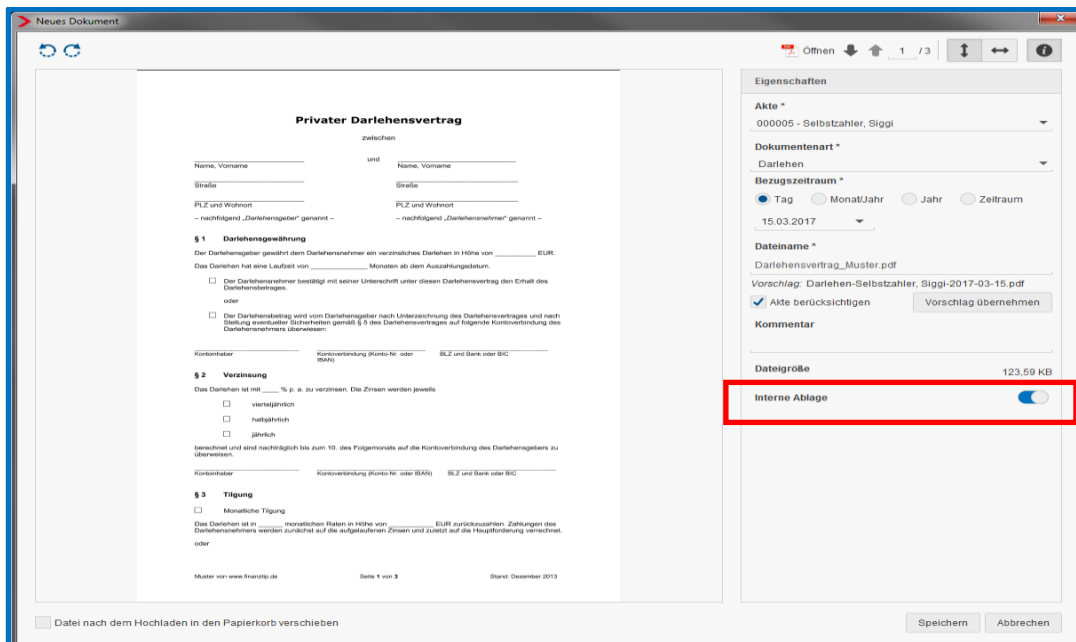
Neues Dokument

Öffnen 1 /3

Privater Darlehensvertrag

zwischen

und

Name, Vorname

Name, Vorname

Straße

Straße

PLZ und Wohnort

PLZ und Wohnort

– nachfolgend „Darlehensgeber“ genannt –

– nachfolgend „Darlehensnehmer“ genannt –

§ 1 Darlehensgewährung

Der Darlehensgeber gewährt dem Darlehensnehmer ein verzinsliches Darlehen in Höhe von __________ EUR.

Das Darlehen hat eine Laufzeit von ______________ Monaten ab dem Auszahlungsdatum.

☐ Der Darlehensnehmer bestätigt mit seiner Unterschrift unter diesen Darlehensvertrag den Erhalt des Darlehensbetrages.

oder

☐ Der Darlehensbetrag wird vom Darlehensgeber nach Unterzeichnung des Darlehensvertrages und nach Stellung eventueller Sicherheiten gemäß § 5 des Darlehensvertrages auf folgende Kontoverbindung des Darlehensnehmers überwiesen:

Kontoinhaber

Kontoverbindung (Konto-Nr. oder IBAN)

BLZ und Bank oder BIC

§ 2 Verzinsung

Das Darlehen ist mit ____ % p. a. zu verzinsen. Die Zinsen werden jeweils

☐ vierteljährlich

☐ halbjährlich

☐ jährlich

berechnet und sind nachträglich bis zum 10. des Folgemonats auf die Kontoverbindung des Darlehensgebers zu überweisen.

Kontoinhaber

Kontoverbindung (Konto-Nr. oder IBAN)

BLZ und Bank oder BIC

§ 3 Tilgung

☐ Monatliche Tilgung

Das Darlehen ist in ______ monatlichen Raten in Höhe von ___________ EUR zurückzuzahlen. Zahlungen des Darlehensnehmers werden zunächst auf die aufgelaufenen Zinsen und zuletzt auf die Hauptforderung verrechnet.

oder

Muster von www.finanztip.de

Seite 1 von 3

Stand: Dezember 2013

Eigenschaften

Akte *

000005 - Selbstzahler, Siggi

Dokumentenart *

Darlehen

Bezugszeitraum *

Tag Monat/Jahr Jahr Zeitraum

15.03.2017

Dateiname *

Darlehensvertrag_Muster.pdf

Vorschlag: Darlehen-Selbstzahler, Siggi-2017-03-15.pdf

Akte berücksichtigen

Vorschlag übernehmen

Kommentar

Dateigröße

123,59 KB

Interne Ablage

Datei nach dem Hochladen in den Papierkorb verschieben

Speichern

Abbrechen